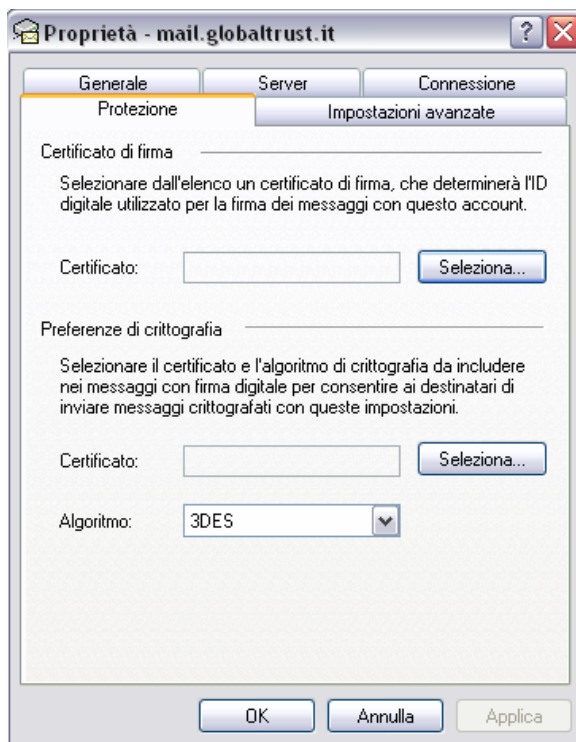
Proprietà - mail.globaltrust.it

?

Generale | Server | Connessione
Protezione | Impostazioni avanzate

Certificato di firma

Selezionare dall'elenco un certificato di firma, che determinerà l'ID digitale utilizzato per la firma dei messaggi con questo account.

Certificato:

Seleziona...

Preferenze di crittografia

Selezionare il certificato e l'algoritmo di crittografia da includere nei messaggi con firma digitale per consentire ai destinatari di inviare messaggi crittografati con queste impostazioni.

Certificato:

Seleziona...

Algoritmo: 3DES

OK | Annulla | Applica